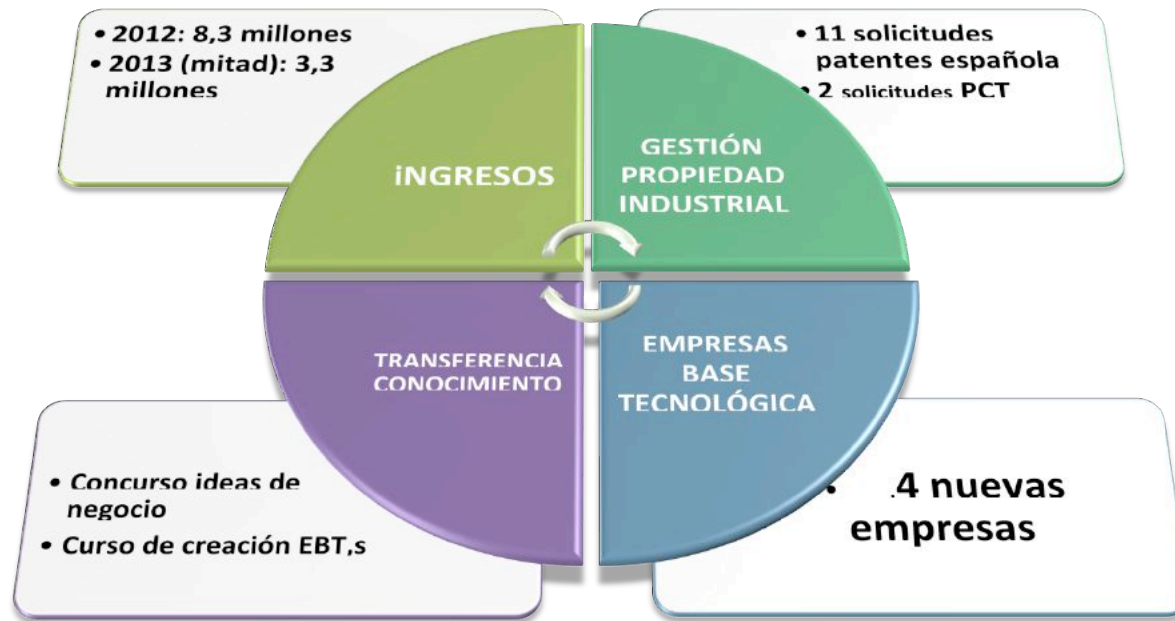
• 2012: 8,3 millones
• 2013 (mitad): 3,3 millones

• 11 solicitudes patentes española
• 2 solicitudes PCT

iNGRESOS

GESTIÓN PROPIEDAD INDUSTRIAL

TRANSFERENCIA CONOCIMIENTO

EMPRESAS BASE TECNOLÓGICA

• Concurso ideas de negocio
• Curso de creación EBT,s

• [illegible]4 nuevas empresas